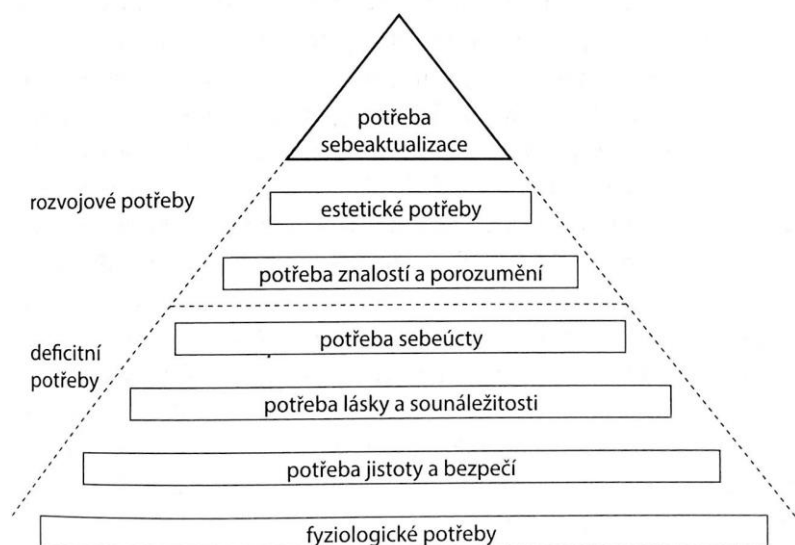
potřeba sebeaktualizace

rozvojové potřeby

estetické potřeby

potřeba znalostí a porozumění

deficitní potřeby

potřeba sebeúcty

potřeba lásky a sounáležitosti

potřeba jistoty a bezpečí

fyziologické potřeby